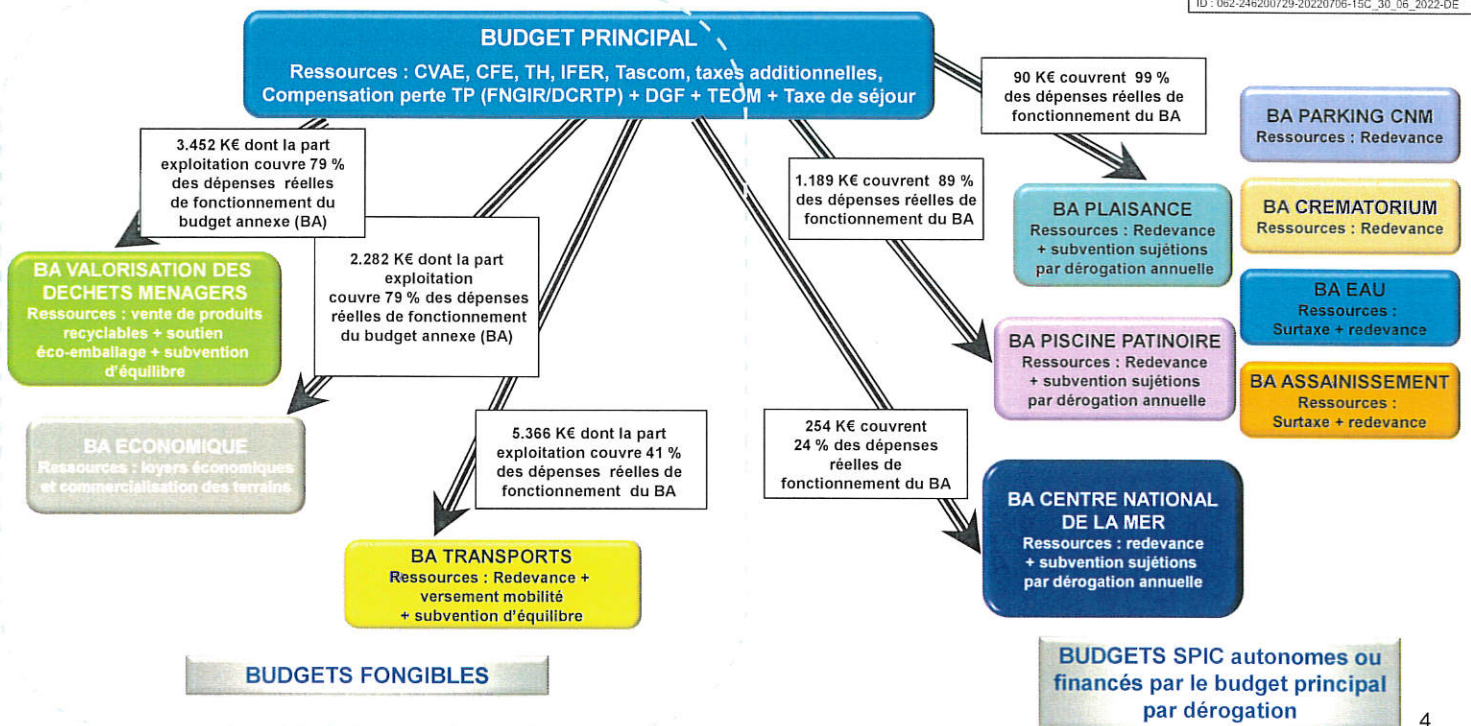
ID : 062-246200729-20220706-15C_30_06_2022-DE

BUDGET PRINCIPAL

Ressources : CVAE, CFE, TH, IFER, Tascom, taxes additionnelles, Compensation perte TP (FNGIR/DCRTP) + DGF + TEOM + Taxe de séjour

90 K€ couvrent 99 % des dépenses réelles de fonctionnement du BA

BA PARKING CNM
Ressources : Redevance

3.452 K€ dont la part exploitation couvre 79 % des dépenses réelles de fonctionnement du budget annexe (BA)

1.189 K€ couvrent 89 % des dépenses réelles de fonctionnement du BA

BA PLAISANCE
Ressources : Redevance + subvention sujétions par dérogation annuelle

BA CREMATORIUM
Ressources : Redevance

BA VALORISATION DES DECHETS MENAGERS
Ressources : vente de produits recyclables + soutien éco-emballage + subvention d'équilibre

2.282 K€ dont la part exploitation couvre 79 % des dépenses réelles de fonctionnement du budget annexe (BA)

BA EAU
Ressources : Surtaxe + redevance

BA PISCINE PATINOIRE
Ressources : Redevance + subvention sujétions par dérogation annuelle

BA ASSAINISSEMENT
Ressources : Surtaxe + redevance

BA ECONOMIQUE
Ressources : loyers économiques et commercialisation des terrains

5.366 K€ dont la part exploitation couvre 41 % des dépenses réelles de fonctionnement du BA

254 K€ couvrent 24 % des dépenses réelles de fonctionnement du BA

BA CENTRE NATIONAL DE LA MER
Ressources : redevance + subvention sujétions par dérogation annuelle

BA TRANSPORTS
Ressources : Redevance + versement mobilité + subvention d'équilibre

BUDGETS FONGIBLES

BUDGETS SPIC autonomes ou financés par le budget principal par dérogation

4